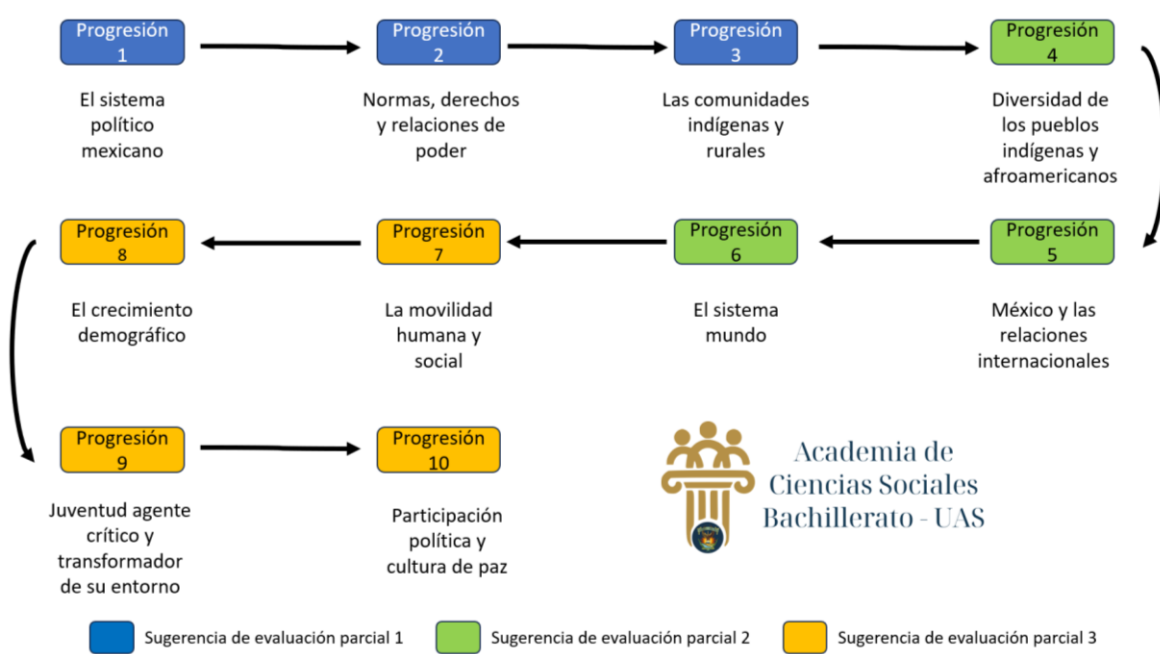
Progresión 1
El sistema político mexicano

Progresión 2
Normas, derechos y relaciones de poder

Progresión 3
Las comunidades indígenas y rurales

Progresión 4
Diversidad de los pueblos indígenas y afroamericanos

Progresión 5
México y las relaciones internacionales

Progresión 6
El sistema mundo

Progresión 7
La movilidad humana y social

Progresión 8
El crecimiento demográfico

Progresión 9
Juventud agente crítico y transformador de su entorno

Progresión 10
Participación política y cultura de paz

Academia de Ciencias Sociales Bachillerato - UAS

Sugerencia de evaluación parcial 1
Sugerencia de evaluación parcial 2
Sugerencia de evaluación parcial 3